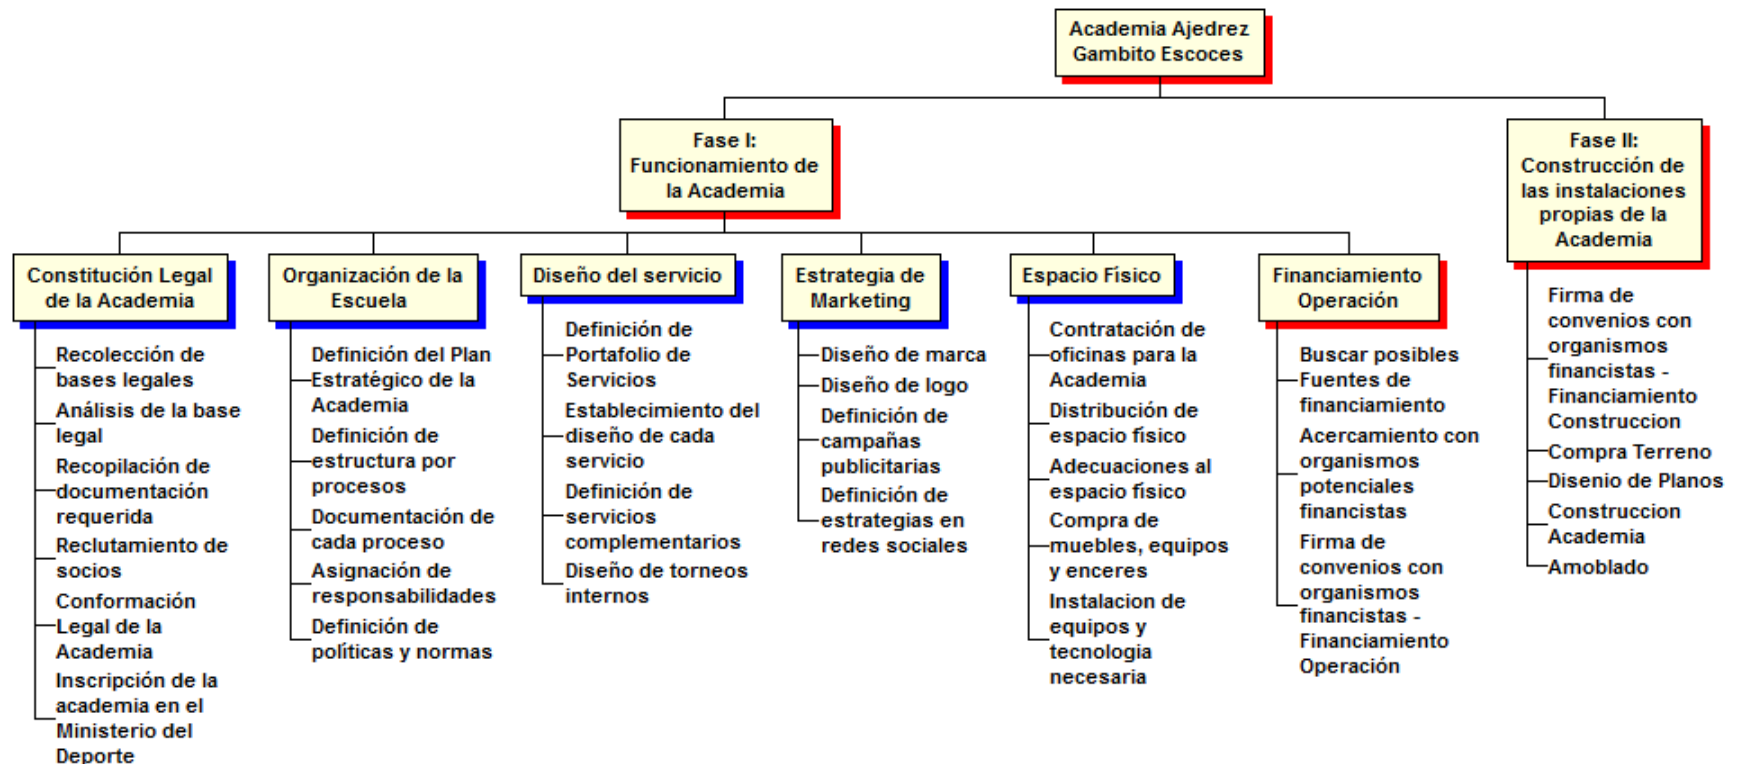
Academia Ajedrez Gambito Escoces

Fase I: Funcionamiento de la Academia

Fase II: Construcción de las instalaciones propias de la Academia

Constitución Legal de la Academia

Recolección de bases legales

Análisis de la base legal

Recopilación de documentación requerida

Reclutamiento de socios

Conformación Legal de la Academia

Inscripción de la academia en el Ministerio del Deporte

Organización de la Escuela

Definición del Plan Estratégico de la Academia

Definición de estructura por procesos

Documentación de cada proceso

Asignación de responsabilidades

Definición de políticas y normas

Diseño del servicio

Definición de Portafolio de Servicios

Establecimiento del diseño de cada servicio

Definición de servicios complementarios

Diseño de torneos internos

Estrategia de Marketing

Diseño de marca

Diseño de logo

Definición de campañas publicitarias

Definición de estrategias en redes sociales

Espacio Físico

Contratación de oficinas para la Academia

Distribución de espacio físico

Adecuaciones al espacio físico

Compra de muebles, equipos y enceres

Instalacion de equipos y tecnologia necesaria

Financiamiento Operación

Buscar posibles Fuentes de financiamiento

Acercamiento con organismos potenciales financistas

Firma de convenios con organismos financistas - Financiamiento Operación

Firma de convenios con organismos financistas - Financiamiento Construccion

Compra Terreno

Disenio de Planos

Construccion Academia

Amoblado